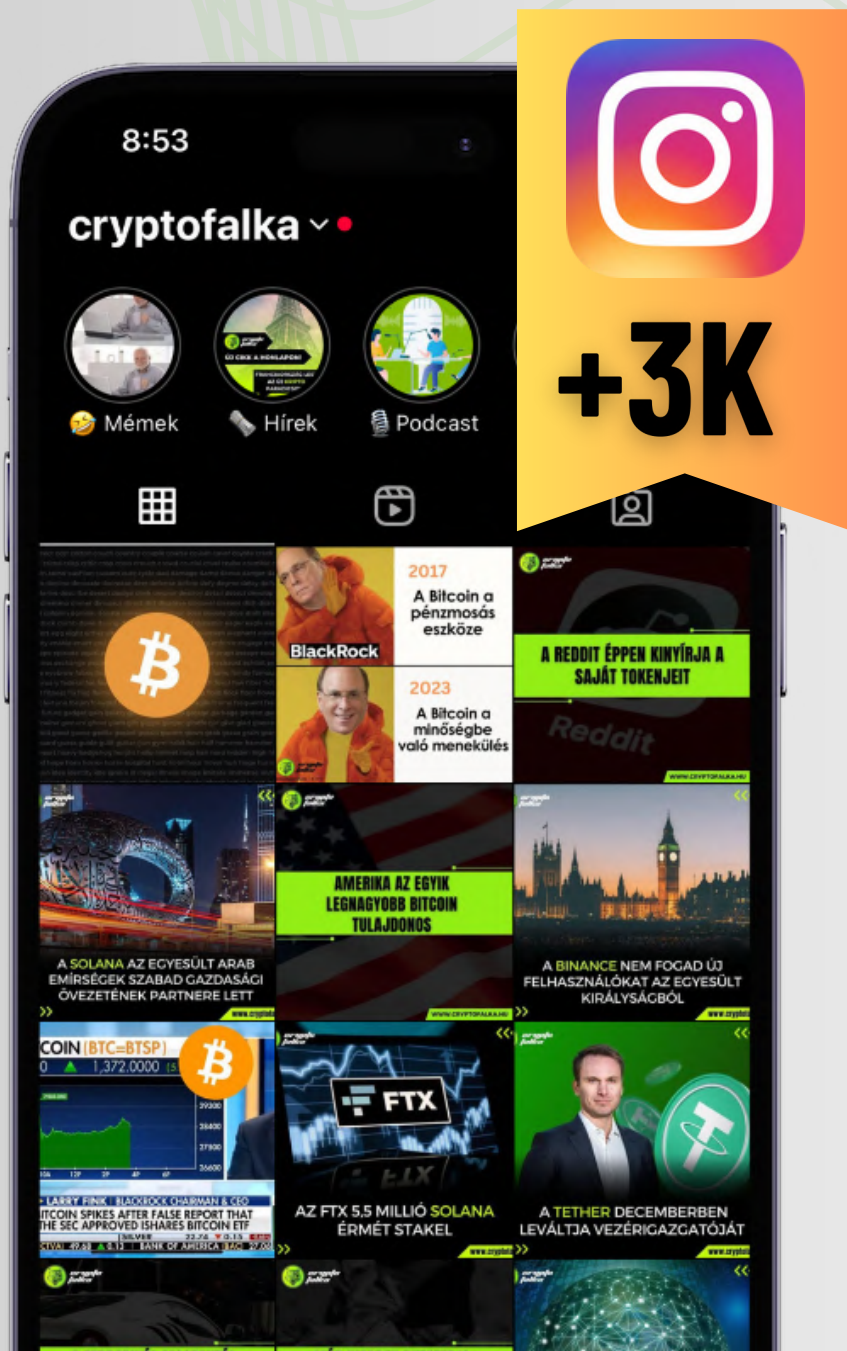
8:53

cryptofalka

+3K

🤣 Mémek
Hírek
Podcast

BlackRock
2017
A Bitcoin a pénzmosás eszköze
2023
A Bitcoin a minőségbe való menekülés

A REDDIT ÉPPEN KINYÍRJA A SAJÁT TOKENJEIT
Reddit
WWW.CRYPTOFALKA.HU

A SOLANA AZ EGYESÜLT ARAB EMÍRSÉGEK SZABAD GAZDASÁGI ÖVEZETÉNEK PARTNERE LETT
www.cryptof

AMERIKA AZ EGYIK LEGNAGYOBB BITCOIN TULAJDONOS
WWW.CRYPTOFALKA.HU

A BINANCE NEM FOGAD ÚJ FELHASZNÁLÓKAT AZ EGYESÜLT KIRÁLYSÁGBÓL
www.cryptof

COIN (BTC=BTSP)
1,372.0000
29300
28400
27900
26600
LARRY FINK | BLACKROCK CHAIRMAN & CEO
ITCOIN SPIKES AFTER FALSE REPORT THAT THE SEC APPROVED ISHARES BITCOIN ETF
SILVER
BANK OF AMERICA

FTX
AZ FTX 5,5 MILLIÓ SOLANA ÉRMÉT STAKEL
www.cryp

A TETHER DECEMBERBEN LEVÁLTJA VEZÉRIGAZGATÓJÁT
www.cryptof